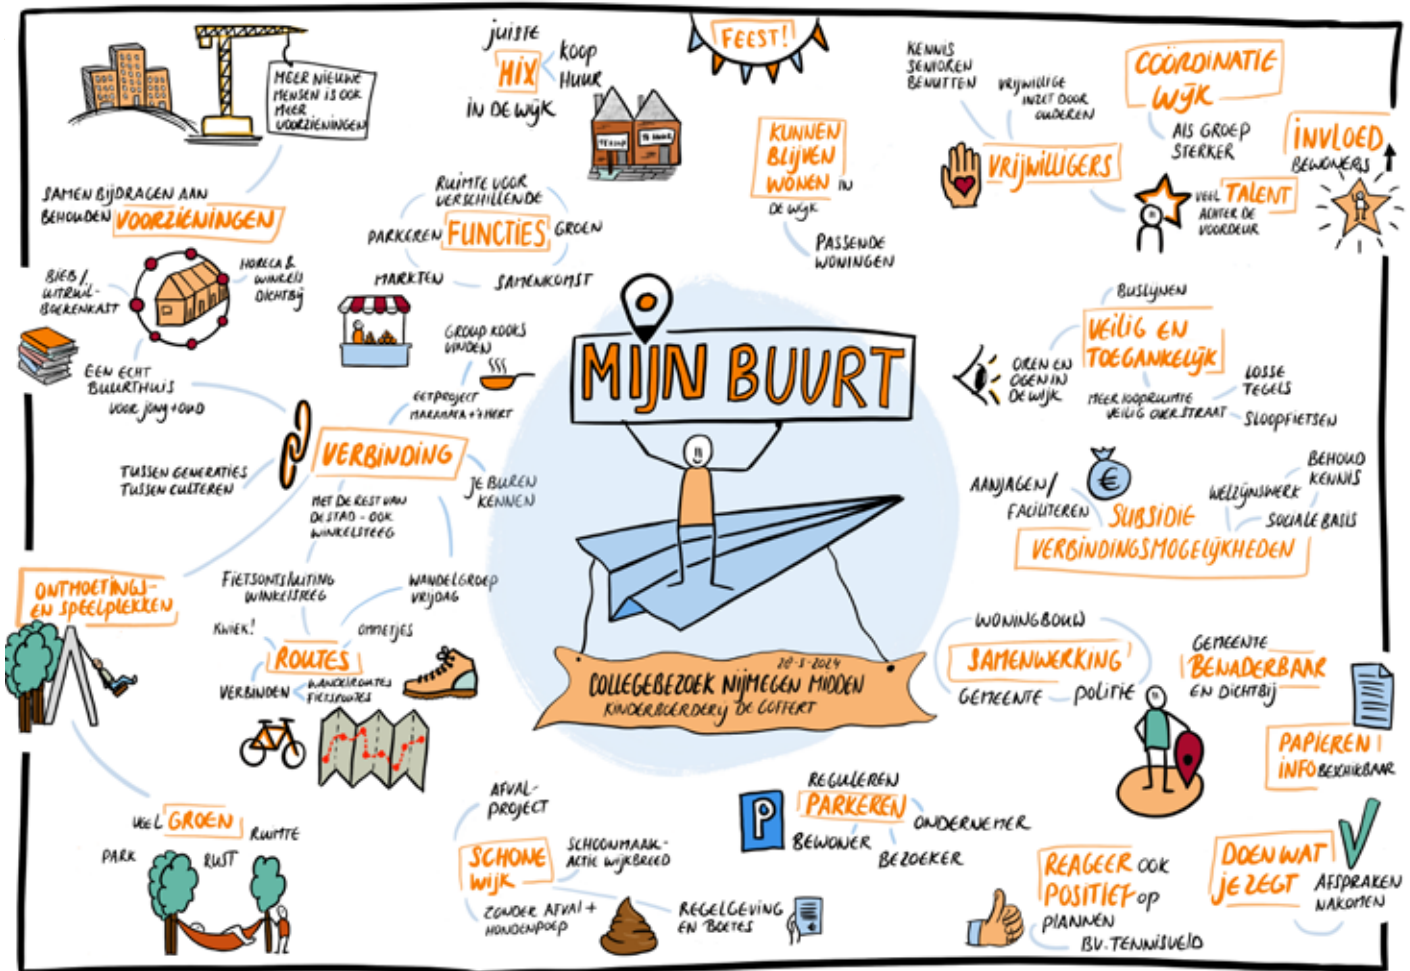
MEER NIEUWE MENSEN IS OOK MEER VOORZIENINGEN

juiste MIX koop Huur IN DE WIJK

FEEST!

KENNIS SENIOREN BENUTTEN

VRIJWILLIGE INZET DOOR OUDEREN

CÖÖRDINATIE WIJK

ALS GROEP STERKER

INVLOED BEWONERS

VRIJWILLIGERS

VEEL TALENT ACHTER DE VOORDEUR

KUNNEN BLIJVEN WONEN IN DE WIJK

PASSENDE WONINGEN

SAMEN BIJDRAGEN AAN BEHOUDEN VOORZIENINGEN

RUIMTE VOOR VERSCHILLENDE FUNCTIES

PARKEREN GROEN

MARKTEN SAMENKOMST

BIEB / UITRUIL-BOEKENKAST

HORECA & WINKELS DICHTBIJ

EEN ECHT BUURTHUIS VOOR JONG + OUD

GROUP KOOKS VINDEN

EETPROJECT MAKANAN + HART

MIJN BUURT

BUSLIJNEN

VEILIG EN TOEGANKELIJK

OREN EN OGEN IN DE WIJK

LOSSE TEGELS

MEER LOOPRUIMTE VEILIG OVERSTRAAT

SLOOPFIETSEN

VERBINDING

TUSSEN GENERATIES TUSSEN CULTEREN

JE BUREN KENNEN

MET DE REST VAN DE STAD - OOK WINKELSTEEG

AANJAGEN/ FACILITEREN

SUBSIDIE

WELZIJNSWERK

BEHOUD KENNIS

SOCIALE BASIS

VERBINDINGSMOGELIJKHEDEN

ONTMOETINGS- EN SPEELPLEKKEN

FIETSONTSLUITING WINKELSTEEG

WANDELGROEP VRIJDAG

KWIEK!

ROUTES

OMMETJES

VERBINDEN

WANDELROUTES FIETSROUTES

20-3-2024 COLLEGEBEZOEK NIJMEGEN MIDDEN KINDERBOERDERIJ DE COFFERT

WONINGBOUW

SAMENWERKING

GEMEENTE POLITIE

GEMEENTE BENADERBAAR EN DICHTBIJ

PAPIEREN INFO BESCHIKBAAR

VEEL GROEN RUIMTE

PARK RUST

AFVAL-PROJECT

SCHONE WIJK

SCHOONMAAK-ACTIE WIJKBREED

ZONDER AFVAL + HONDENPOEP

REGELGEVING EN BOETES

REGULEREN PARKEREN

ONDERNEMER

BEWONER BEZOEKER

REAGEER OOK POSITIEF OP PLANNEN

BV. TENNISVELD

DOE WAT JE ZEGT

AFSPRAKEN NAKOMEN